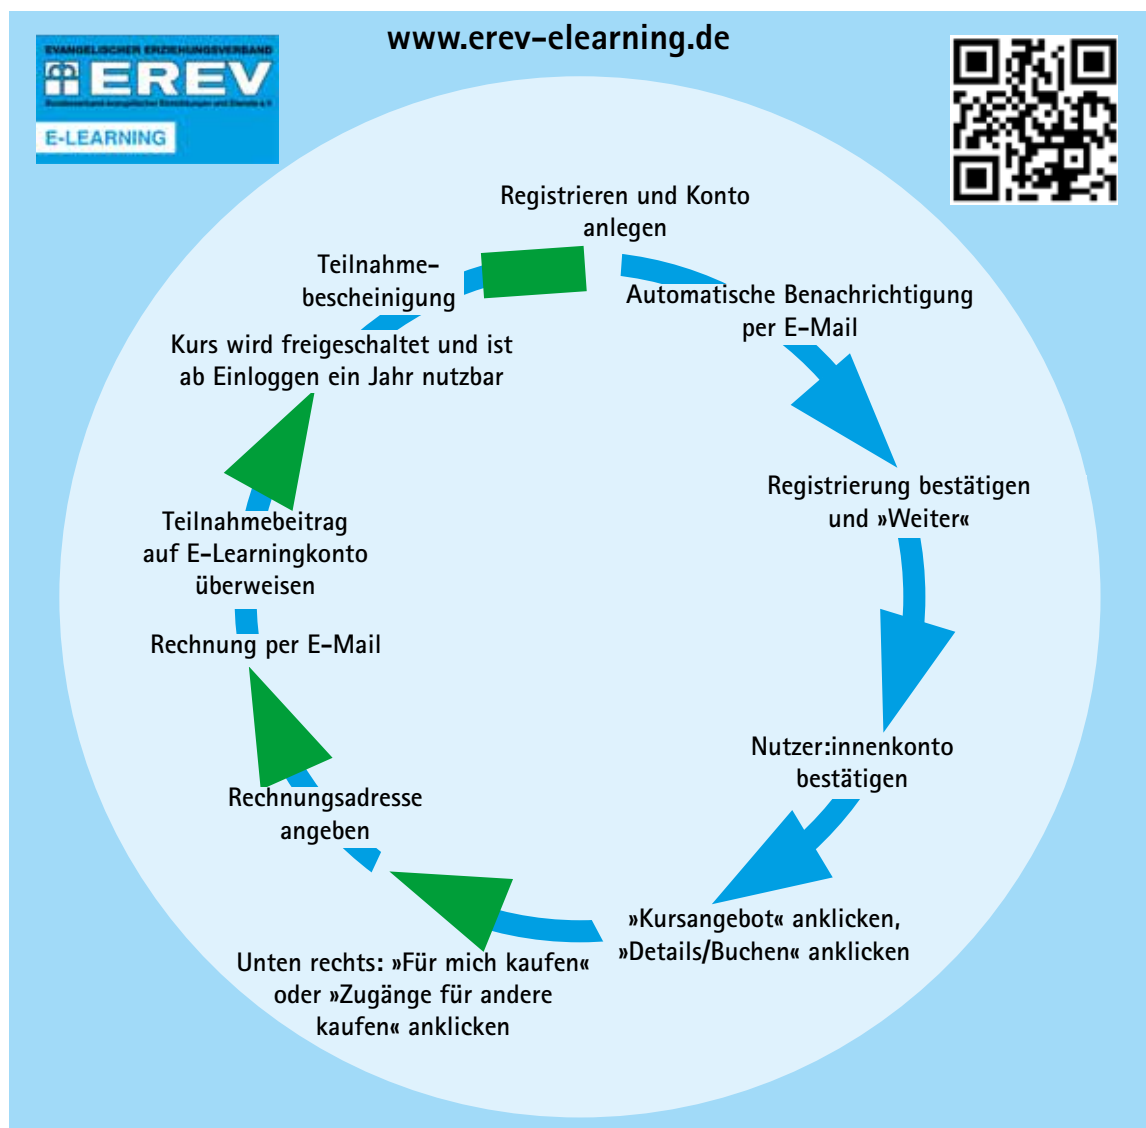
EVANGELISCHER ERZIEHUNGSVERBAND
EREV
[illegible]
E-LEARNING

www.erev-elearning.de

Registrieren und Konto anlegen

Automatische Benachrichtigung per E-Mail

Registrierung bestätigen und »Weiter«

Nutzer:innenkonto bestätigen

»Kursangebot« anklicken, »Details/Buchen« anklicken

Unten rechts: »Für mich kaufen« oder »Zugänge für andere kaufen« anklicken

Rechnungsadresse angeben

Rechnung per E-Mail

Teilnahmebeitrag auf E-Learningkonto überweisen

Kurs wird freigeschaltet und ist ab Einloggen ein Jahr nutzbar

Teilnahmebescheinigung